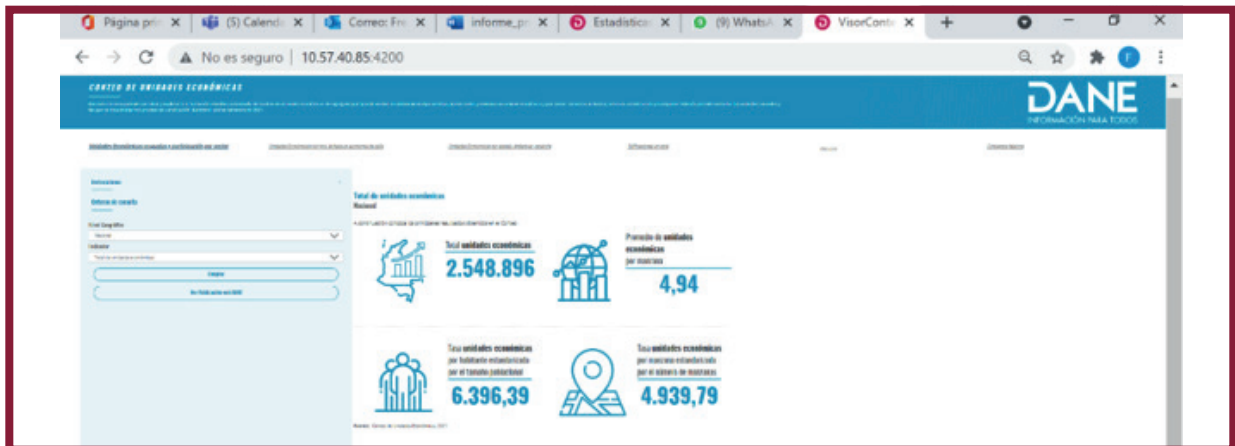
Página prin ✕ (5) Calenda ✕ Correo: Fre ✕ informe_pr ✕ Estadística ✕ (9) WhatsA ✕ VisorConte ✕ +

No es seguro | 10.57.40.85:4200

CONTEO DE UNIDADES ECONÓMICAS

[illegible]

DANE
INFORMACIÓN PARA TODOS

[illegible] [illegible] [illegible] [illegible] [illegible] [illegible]

Indicaciones
Criterios de consulta
Nivel Geográfico
Nacional
Indicador
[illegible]
Consultar
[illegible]

Total de unidades económicas
Nacional

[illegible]

Total unidades económicas
2.548.896

Promedio de unidades económicas por manzana
4,94

Tasa unidades económicas por habitante estandarizada por el tamaño poblacional
6.396,39

Tasa unidades económicas por manzana estandarizada por el número de manzanas
4.939,79

Fuente: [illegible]